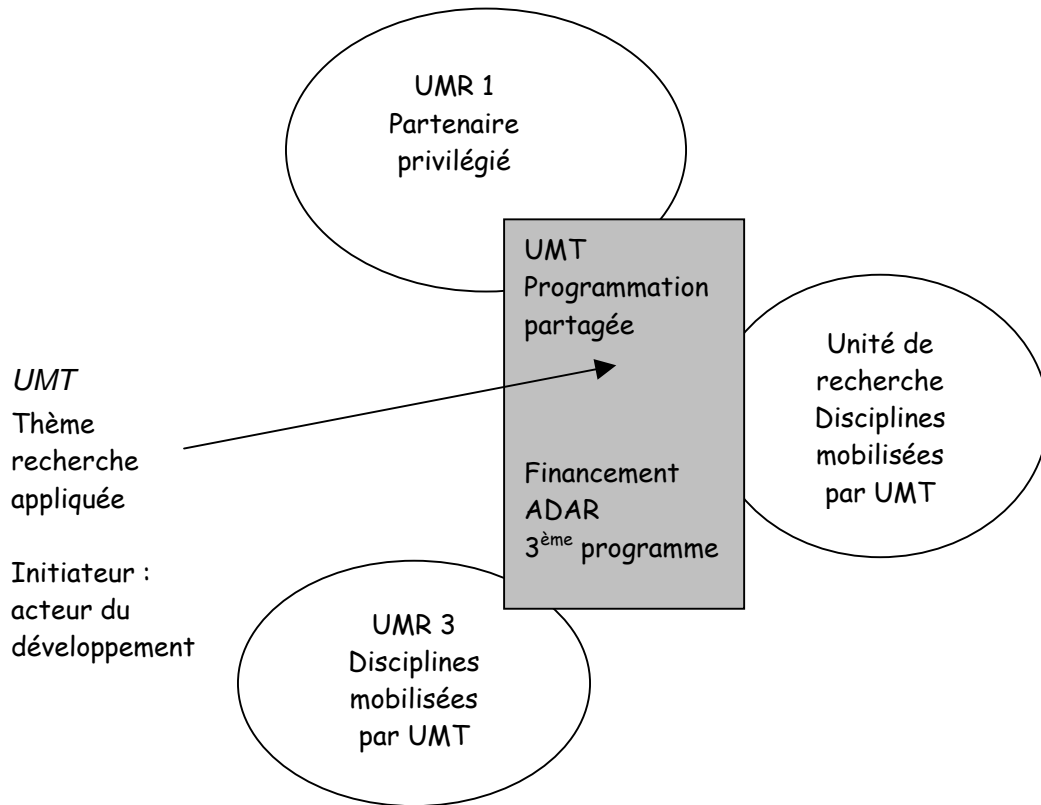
UMR 1
Partenaire
privilégié

UMT
Programmation
partagée

Financement
ADAR
3<sup>ème</sup> programme

Unité de
recherche
Disciplines
mobilisées
par UMT

*UMT*
Thème
recherche
appliquée

Initiateur :
acteur du
développement

UMR 3
Disciplines
mobilisées
par UMT